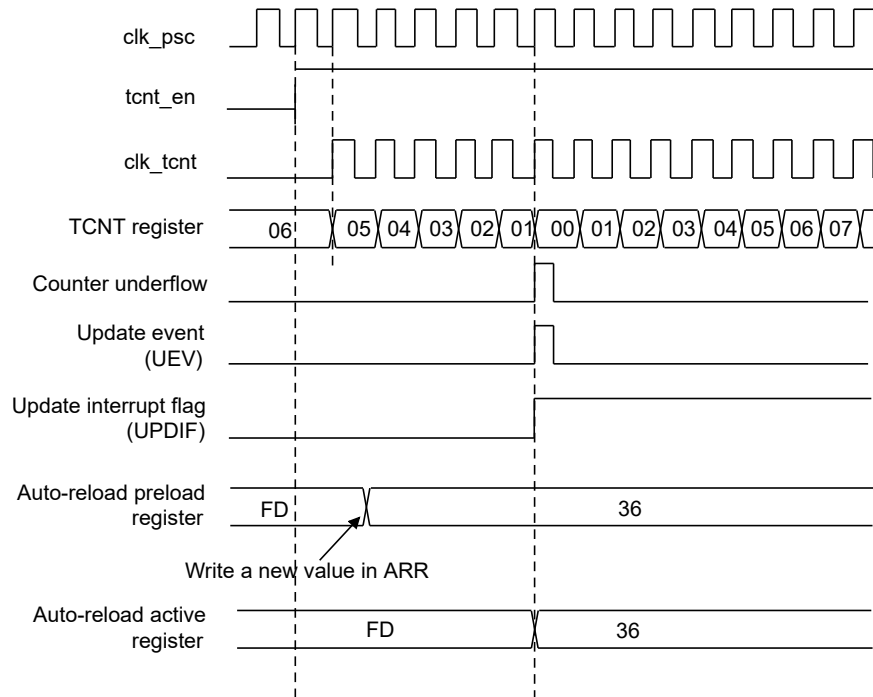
clk_psc

tcnt_en

clk_tcnt

TCNT register

06 05 04 03 02 01 00 01 02 03 04 05 06 07

Counter underflow

Update event (UEV)

Update interrupt flag (UPDIF)

Auto-reload preload register

FD

36

Write a new value in ARR

Auto-reload active register

FD

36